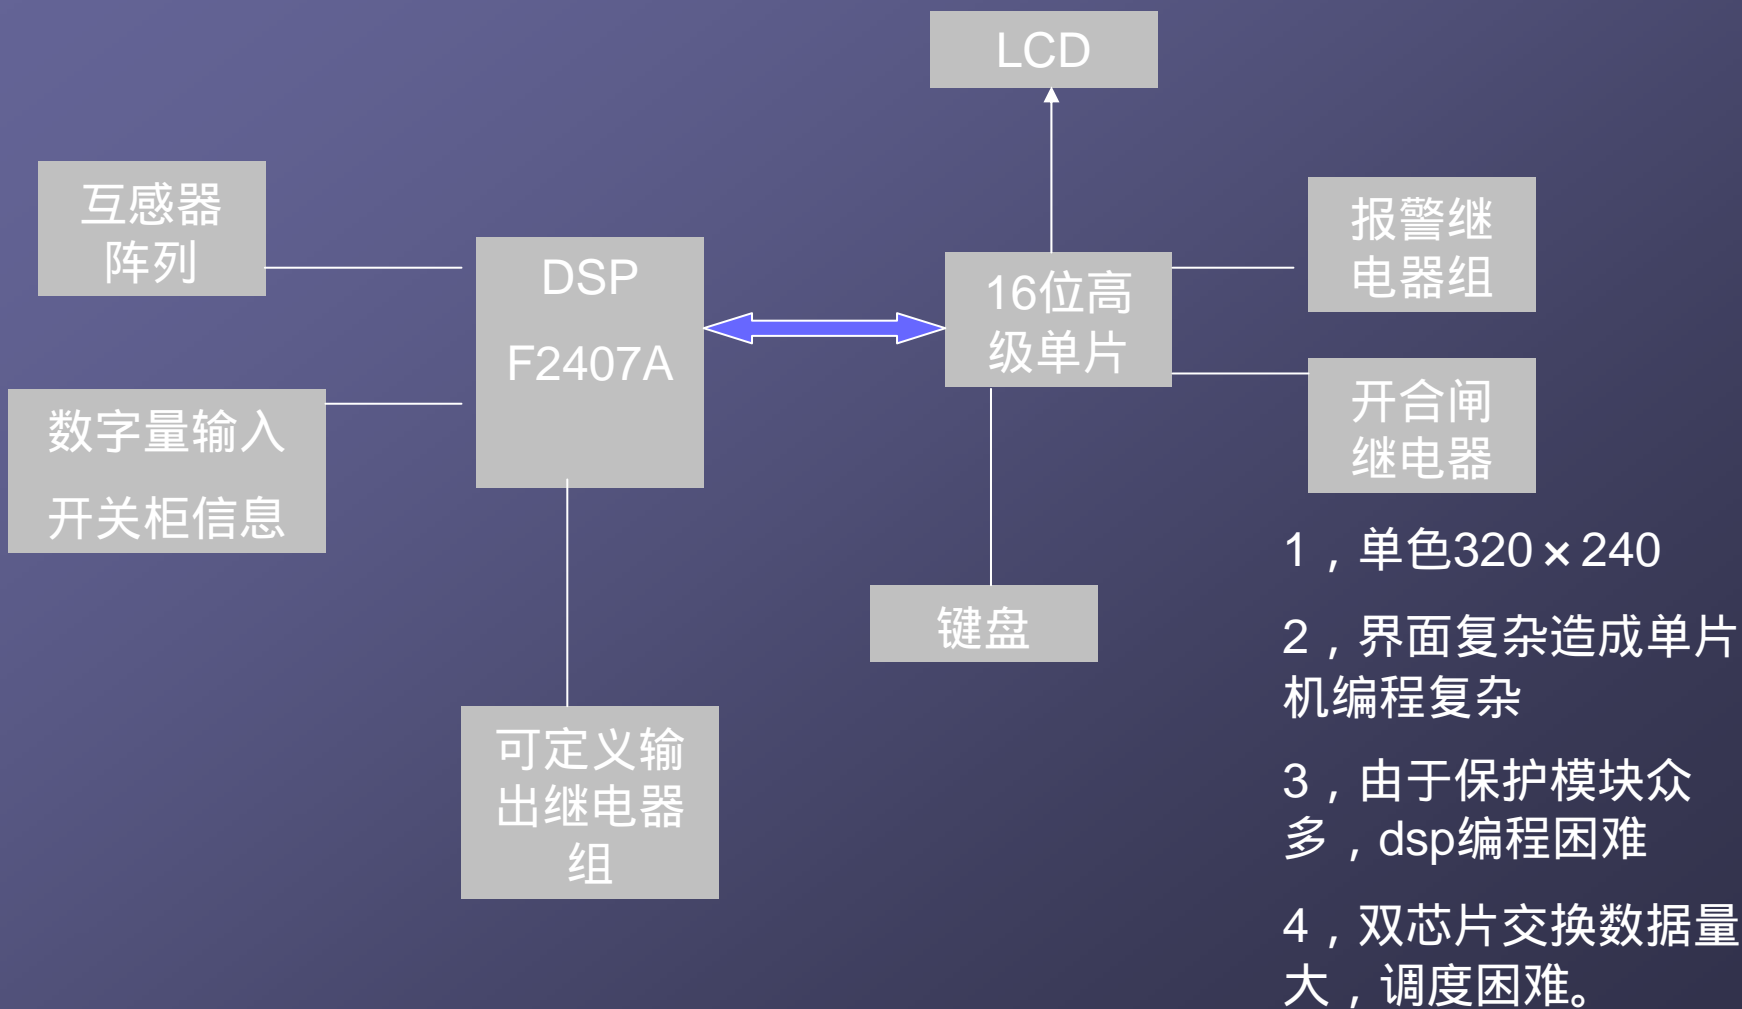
LCD

互感器阵列

DSP
F2407A

16位高级单片

报警继电器组

开合闸继电器

数字量输入
开关柜信息

键盘

可定义输出继电器组

1，单色320×240

2，界面复杂造成单片机编程复杂

3，由于保护模块众多，dsp编程困难

4，双芯片交换数据量大，调度困难。